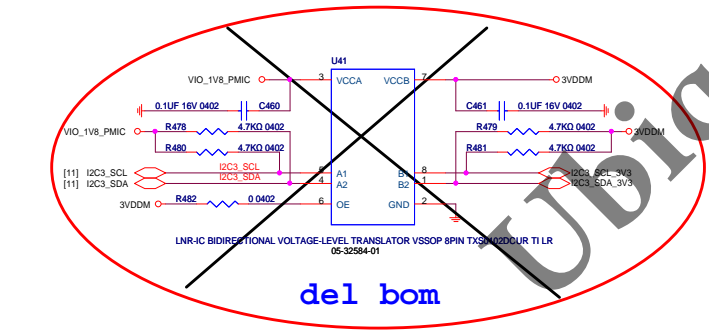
U41
VIO_1V8_PMIC
3
VCCA
VCCB
7
3VDDM
0.1UF 16V 0402
C460
C461
0.1UF 16V 0402
VIO_1V8_PMIC
R478
4.7KΩ 0402
R479
4.7KΩ 0402
3VDDM
R480
4.7KΩ 0402
R481
4.7KΩ 0402
I2C3_SCL
[11] I2C3_SCL
5
A1
B1
8
I2C3_SCL_3V3
[11] I2C3_SDA
I2C3_SDA
4
A2
B2
1
I2C3_SDA_3V3
3VDDM
R482
0 0402
6
OE
GND
2
LNR-IC BIDIRECTIONAL VOLTAGE-LEVEL TRANSLATOR VSSOP 8PIN TXS0102DCUR TI LR
05-32584-01
del bom
Ubiq